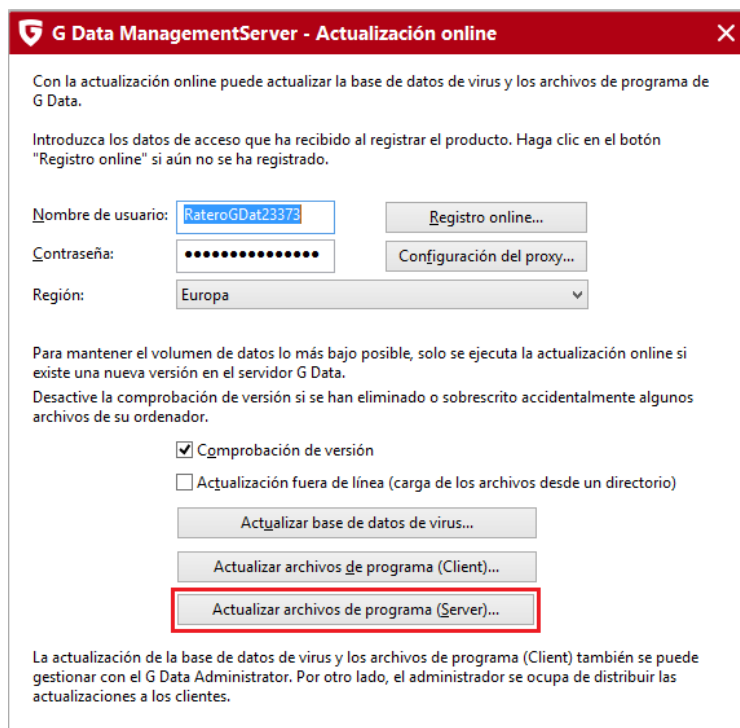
G Data ManagementServer - Actualización online

Con la actualización online puede actualizar la base de datos de virus y los archivos de programa de G Data.

Introduzca los datos de acceso que ha recibido al registrar el producto. Haga clic en el botón "Registro online" si aún no se ha registrado.

Nombre de usuario: RateroGDat23373

Registro online...

Contraseña: •••••••••••••••

Configuración del proxy...

Región: Europa

Para mantener el volumen de datos lo más bajo posible, solo se ejecuta la actualización online si existe una nueva versión en el servidor G Data.
Desactive la comprobación de versión si se han eliminado o sobrescrito accidentalmente algunos archivos de su ordenador.

Comprobación de versión

Actualización fuera de línea (carga de los archivos desde un directorio)

Actualizar base de datos de virus...

Actualizar archivos de programa (Client)...

Actualizar archivos de programa (Server)...

La actualización de la base de datos de virus y los archivos de programa (Client) también se puede gestionar con el G Data Administrator. Por otro lado, el administrador se ocupa de distribuir las actualizaciones a los clientes.